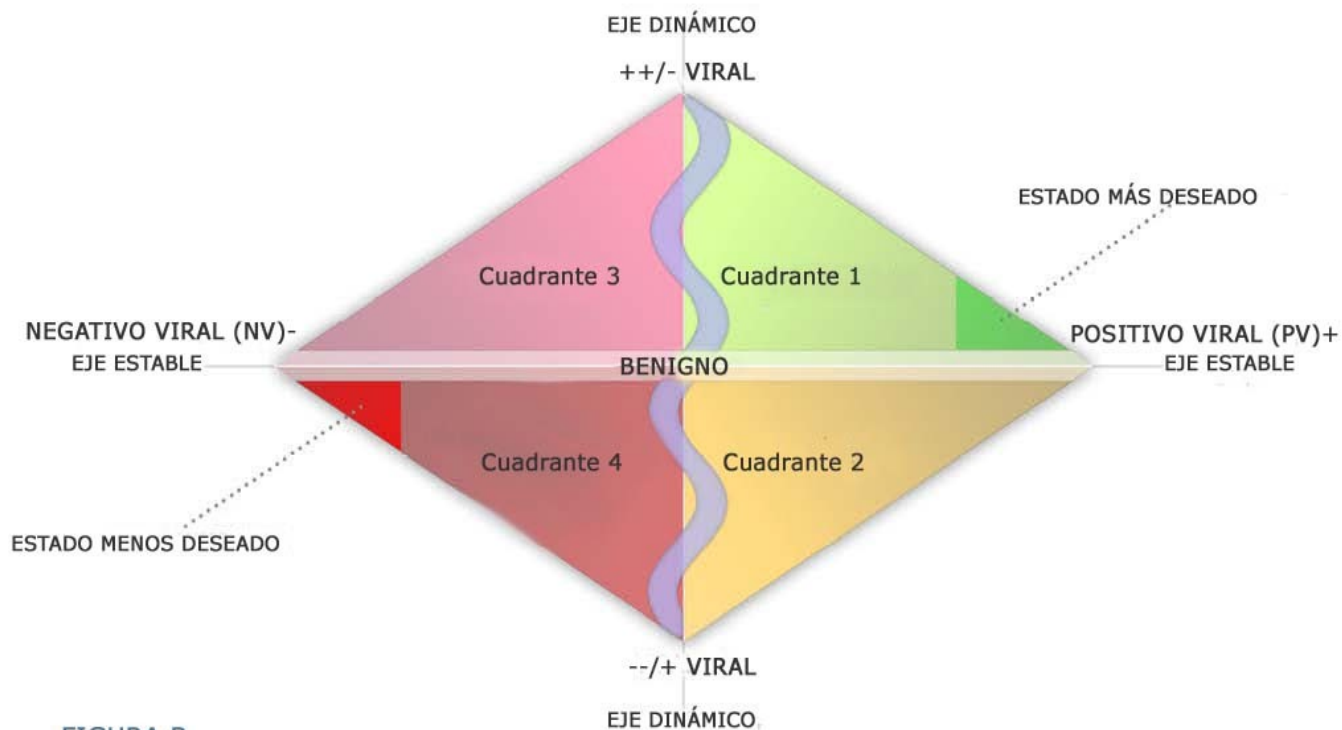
EJE DINÁMICO

++/- VIRAL

ESTADO MÁS DESEADO

Cuadrante 3

Cuadrante 1

NEGATIVO VIRAL (NV)-

EJE ESTABLE

BENIGNO

POSITIVO VIRAL (PV)+

EJE ESTABLE

Cuadrante 4

Cuadrante 2

ESTADO MENOS DESEADO

--/+ VIRAL

EJE DINÁMICO

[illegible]